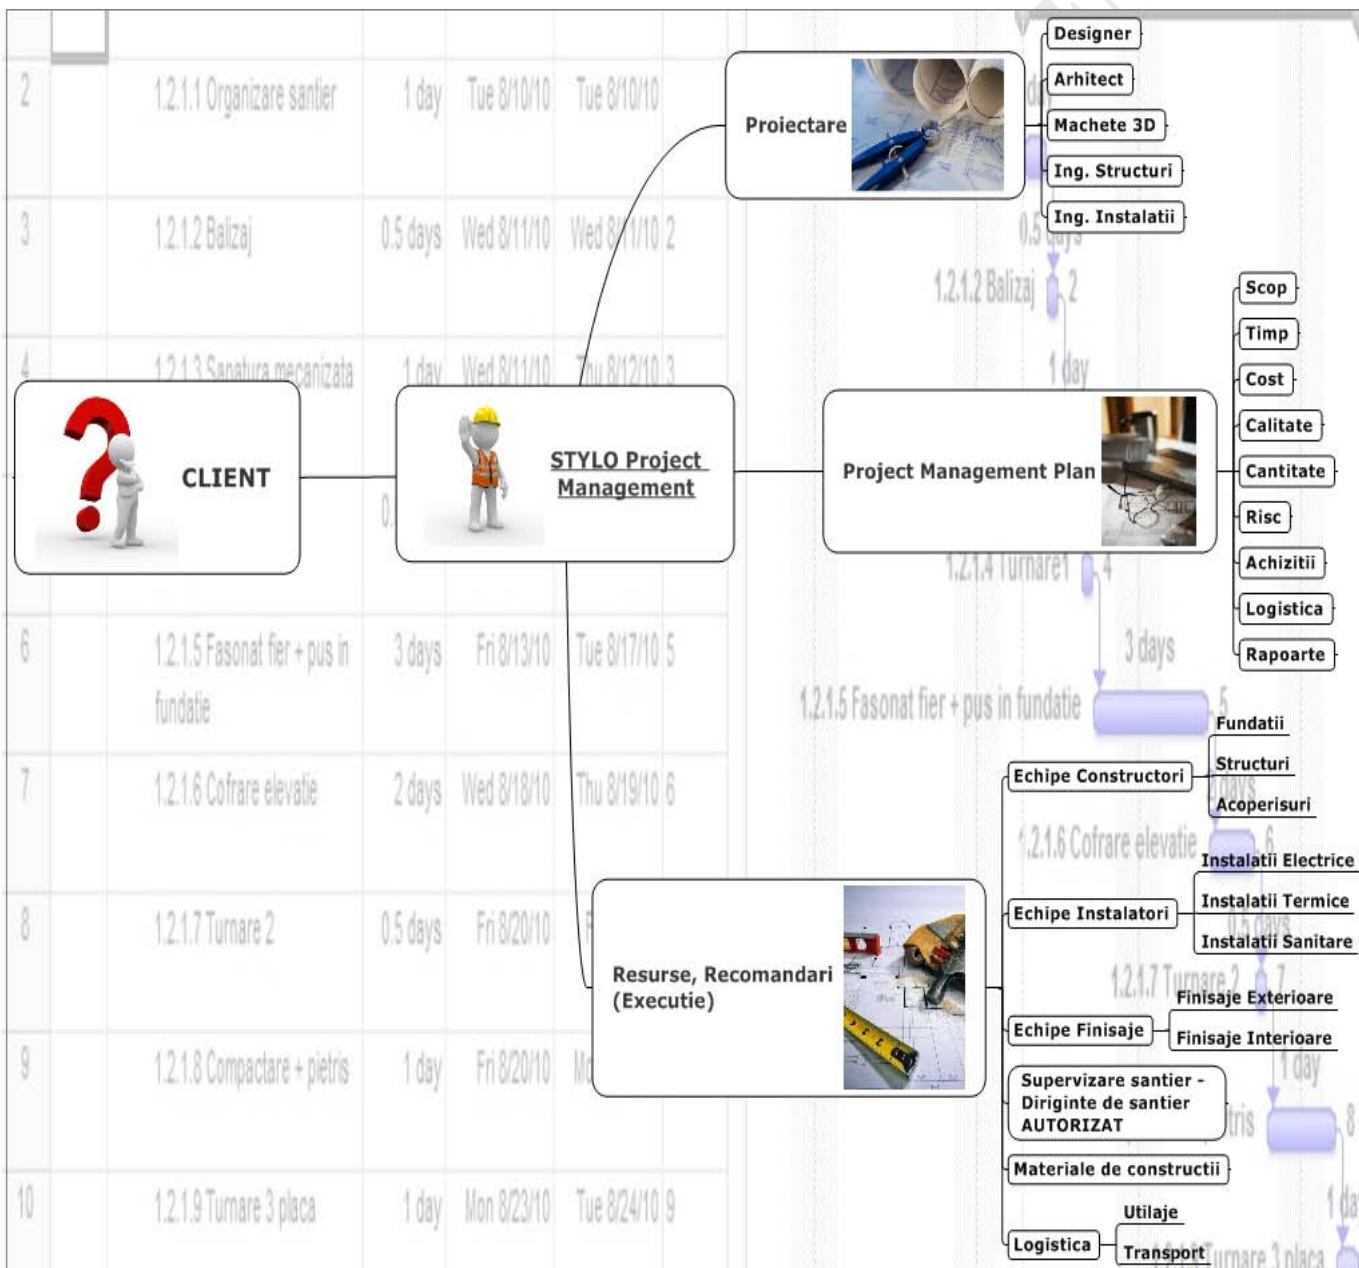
2 1.2.1.1 Organizare santier 1 day Tue 8/10/10 Tue 8/10/10

3 1.2.1.2 Balizaj 0.5 days Wed 8/11/10 Wed 8/11/10 2

4 1.2.1.3 Sapatura mecanizata 1 day Wed 8/11/10 Thu 8/12/10 3

6 1.2.1.5 Fasonat fier + pus in fundatie 3 days Fri 8/13/10 Tue 8/17/10 5

7 1.2.1.6 Cofrare elevatie 2 days Wed 8/18/10 Thu 8/19/10 6

8 1.2.1.7 Turnare 2 0.5 days Fri 8/20/10

9 1.2.1.8 Compactare + pietris 1 day Fri 8/20/10

10 1.2.1.9 Turnare 3 placa 1 day Mon 8/23/10 Tue 8/24/10 9

CLIENT

STYLO Project Management

Proiectare

Designer
Arhitect
Machete 3D
Ing. Structuri
Ing. Instalatii

Project Management Plan

Scop
Timp
Cost
Calitate
Cantitate
Risc
Achizitii
Logistica
Rapoarte

Resurse, Recomandari (Executie)

Echipe Constructori
Fundatii
Structuri
Acoperisuri

Echipe Instalatori
Instalatii Electrice
Instalatii Termice
Instalatii Sanitare

Echipe Finisaje
Finisaje Exterioare
Finisaje Interioare

Supervizare santier - Diriginte de santier AUTORIZAT

Materiale de constructii

Logistica
Utilaje
Transport

0.5 days
1.2.1.2 Balizaj 2
1 day
1.2.1.4 Turnare1 4
3 days
1.2.1.5 Fasonat fier + pus in fundatie 5
2 days
1.2.1.6 Cofrare elevatie 6
0.5 days
1.2.1.7 Turnare 2 7
1 day
8
1 da
Turnare 3 placa